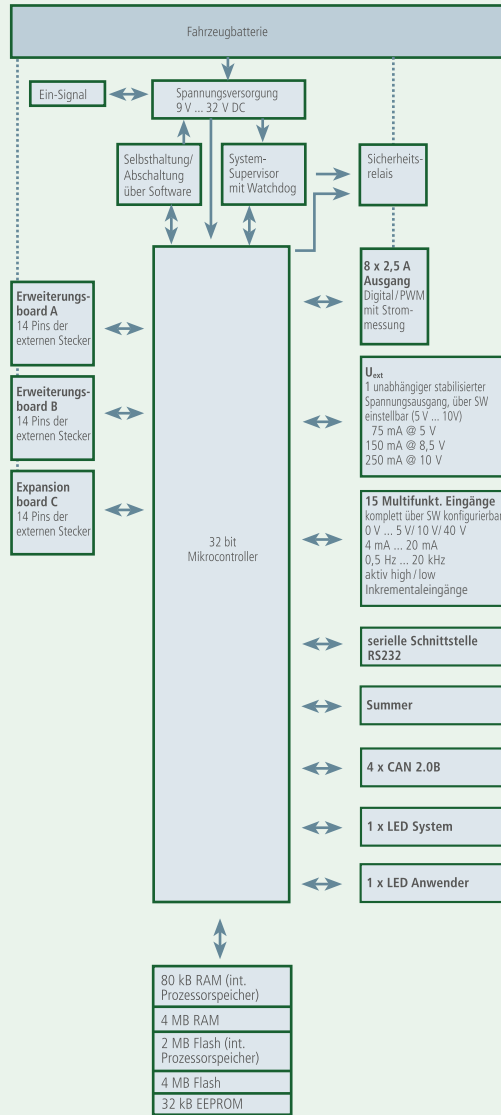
Fahrzeugbatterie

Ein-Signal

Spannungsversorgung
9 V ... 32 V DC

Selbsthaltung/
Abschaltung
über Software

System-
Supervisor
mit Watchdog

Sicherheits-
relais

Erweiterungsboard A
14 Pins der
externen Stecker

Erweiterungsboard B
14 Pins der
externen Stecker

Expansion
board C
14 Pins der
externen Stecker

32 bit
Mikrocontroller

8 x 2,5 A
Ausgang
Digital / PWM
mit Strommessung

$U_{ext}$
1 unabhängiger stabilisierter Spannungsausgang, über SW einstellbar (5 V ... 10V)
75 mA @ 5 V
150 mA @ 8,5 V
250 mA @ 10 V

15 Multifunkt. Eingänge
komplett über SW konfigurierbar
0 V ... 5 V/ 10 V/ 40 V
4 mA ... 20 mA
0,5 Hz ... 20 kHz
aktiv high / low
Inkrementaleingänge

serielle Schnittstelle
RS232

Summer

4 x CAN 2.0B

1 x LED System

1 x LED Anwender

80 kB RAM (int.
Prozessorspeicher)
4 MB RAM
2 MB Flash (int.
Prozessorspeicher)
4 MB Flash
32 kB EEPROM